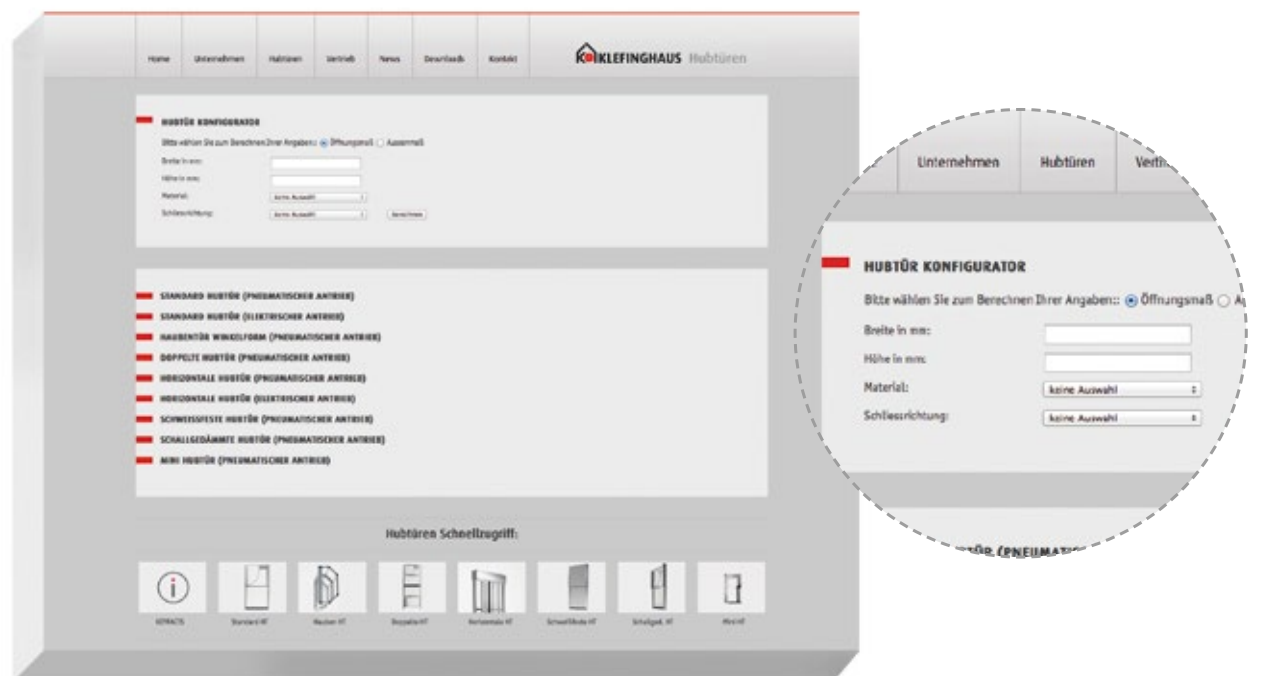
Home Unternehmen Hubtüren Vertrieb News Downloads Kontakt

KLEFINGHAUS Hubtüren

HUBTÜR KONFIGURATOR

Bitte wählen Sie zum Berechnen Ihrer Angaben:: Öffnungsmaß Aussenmaß

Breite in mm:

Höhe in mm:

Material: keine Auswahl

Schliessrichtung: keine Auswahl Berechnen

STANDARD HUBTÜR (PNEUMATISCHER ANTRIEB)

STANDARD HUBTÜR (ELEKTRISCHER ANTRIEB)

HAUBENTÜR WINKELFORM (PNEUMATISCHER ANTRIEB)

DOPPELTE HUBTÜR (PNEUMATISCHER ANTRIEB)

HORIZONTALE HUBTÜR (PNEUMATISCHER ANTRIEB)

HORIZONTALE HUBTÜR (ELEKTRISCHER ANTRIEB)

SCHWEISSFESTE HUBTÜR (PNEUMATISCHER ANTRIEB)

SCHALLGEDÄMMTE HUBTÜR (PNEUMATISCHER ANTRIEB)

MINI HUBTÜR (PNEUMATISCHER ANTRIEB)

Hubtüren Schnellzugriff:

KONTAKT Standard HT Hauben HT Doppelte HT Horizontale HT Schweißfeste HT Schallged. HT Mini HT

Unternehmen Hubtüren Vertri

HUBTÜR KONFIGURATOR

Bitte wählen Sie zum Berechnen Ihrer Angaben:: Öffnungsmaß A

Breite in mm:

Höhe in mm:

Material: keine Auswahl

Schliessrichtung: keine Auswahl

TÜR (PNEUMAT